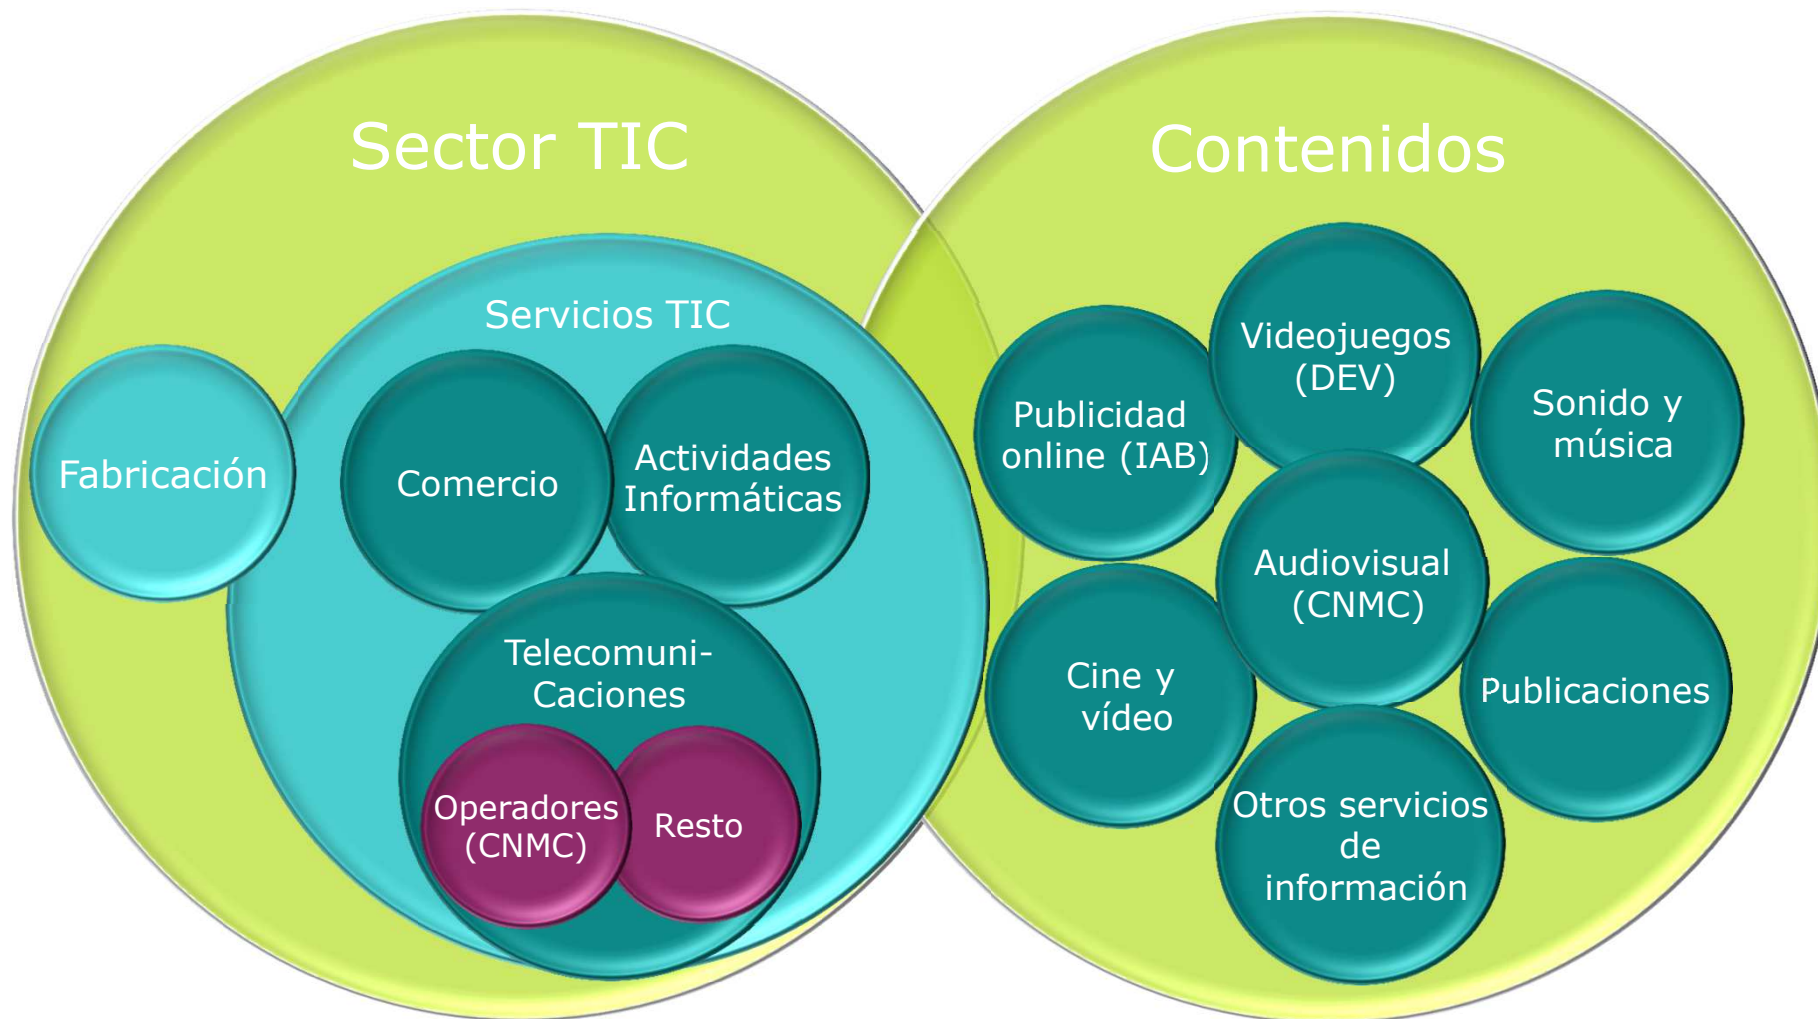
Sector TIC

Servicios TIC

Fabricación

Comercio

Actividades Informáticas

Telecomuni-Caciones

Operadores (CNMC)

Resto

Contenidos

Videojuegos (DEV)

Publicidad online (IAB)

Sonido y música

Audiovisual (CNMC)

Cine y vídeo

Publicaciones

Otros servicios de información